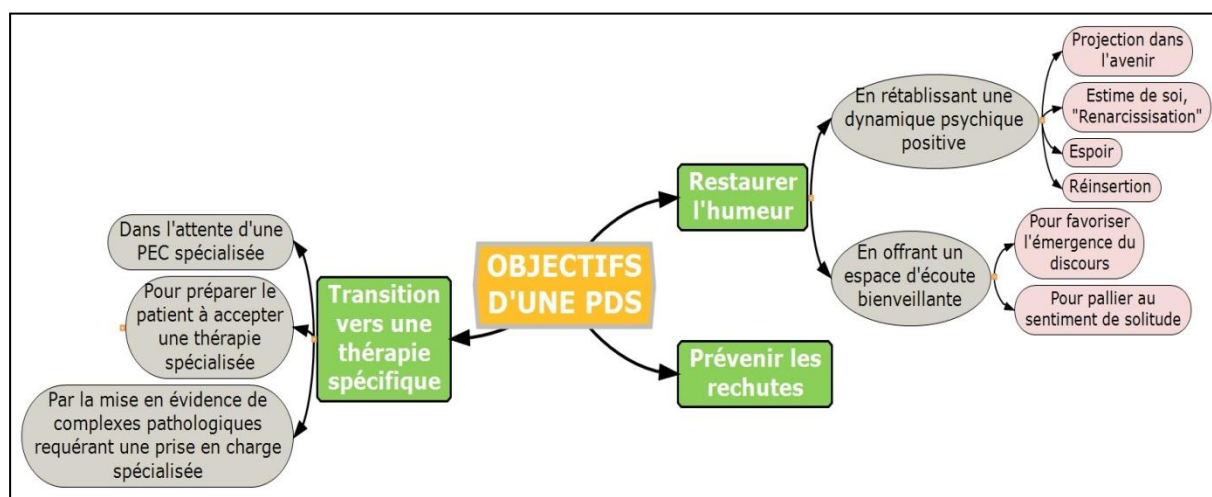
OBJECTIFS D'UNE PDS

Restaurer l'humeur

En rétablissant une dynamique psychique positive

Projection dans l'avenir

Estime de soi, "Renarcissisation"

Espoir

Réinsertion

En offrant un espace d'écoute bienveillante

Pour favoriser l'émergence du discours

Pour pallier au sentiment de solitude

Prévenir les rechutes

Transition vers une thérapie spécifique

Dans l'attente d'une PEC spécialisée

Pour préparer le patient à accepter une thérapie spécialisée

Par la mise en évidence de complexes pathologiques requérant une prise en charge spécialisée